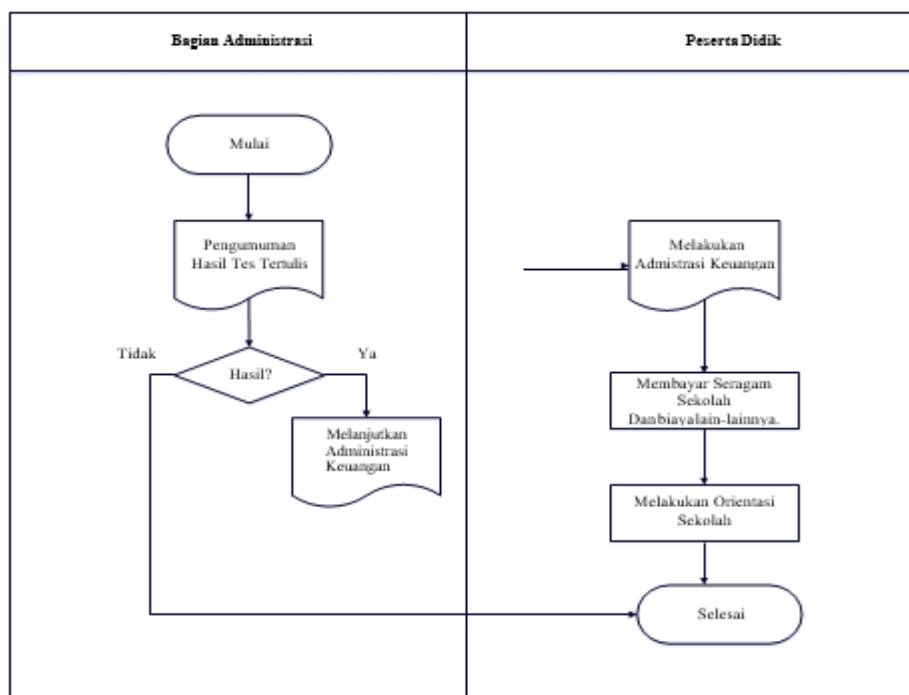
| Bagian Administrasi | Peserta Didik |
|---|---|

Mulai

Pengumuman Hasil Tes Tertulis

Tidak

Hasil?

Ya

Melanjutkan Administrasi Keuangan

Melakukan Admistrasi Keuangan

Membayar Seragam Sekolah Danbiayalain-lainnya.

Melakukan Orientasi Sekolah

Selesai